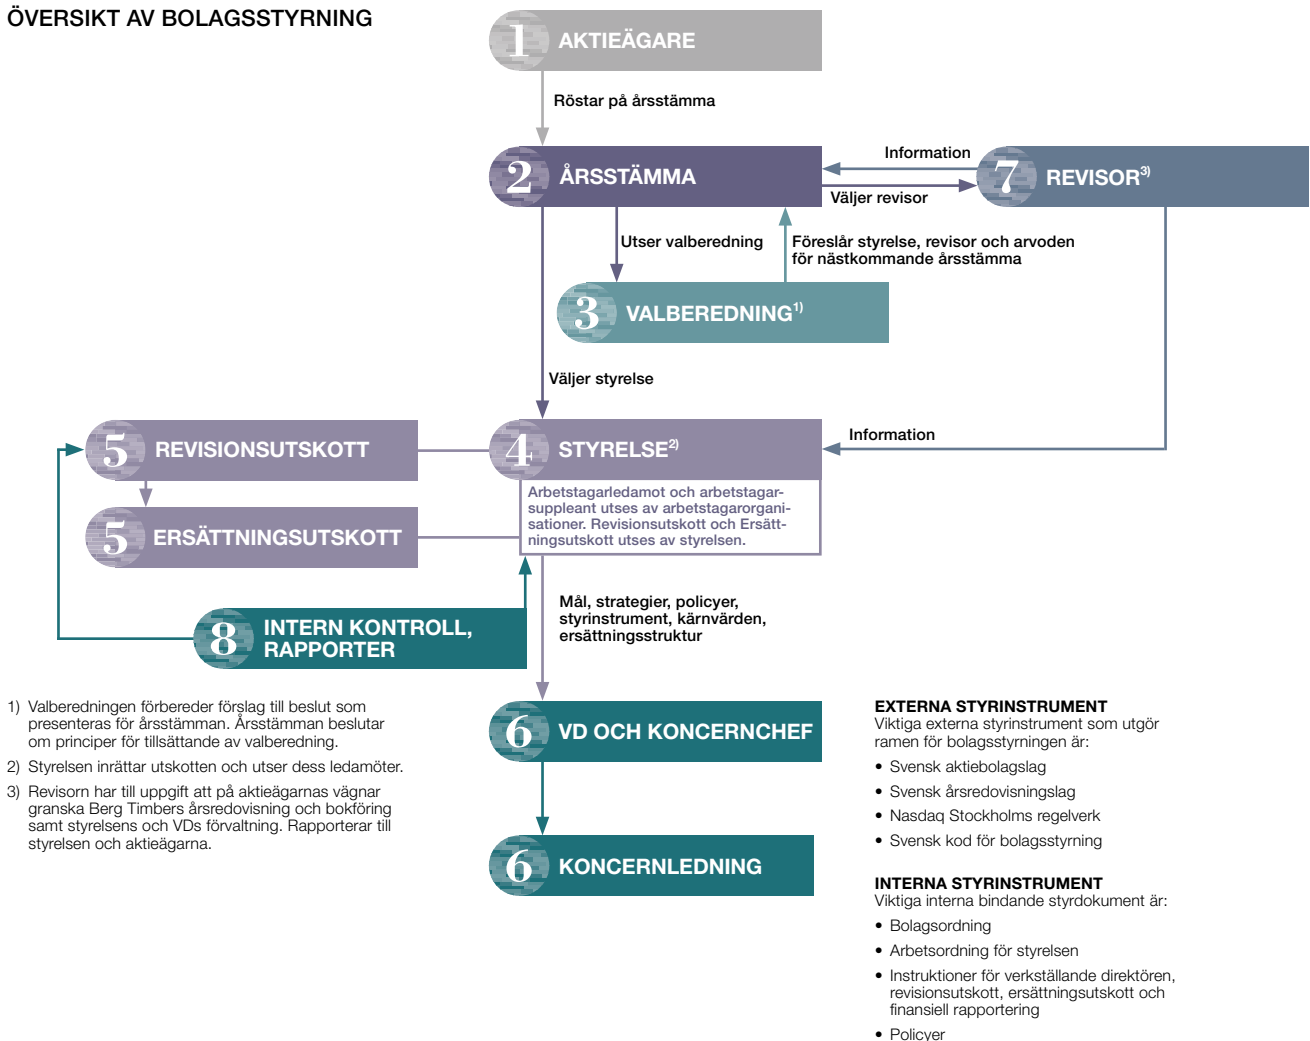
ÖVERSIKT AV BOLAGSSTYRNING

1 AKTIEÄGARE

Röstar på årsstämma

2 ÅRSSTÄMMA

Information

Väljer revisor

7 REVISOR$^{3)}$

Utser valberedning

Föreslår styrelse, revisor och arvoden för nästkommande årsstämma

3 VALBEREDNING$^{1)}$

Väljer styrelse

5 REVISIONSUTSKOTT

5 ERSÄTTNINGSUTSKOTT

4 STYRELSE$^{2)}$

Information

Arbetstagarledamot och arbetstagarsuppleant utses av arbetstagarorganisationer. Revisionsutskott och Ersättningsutskott utses av styrelsen.

8 INTERN KONTROLL, RAPPORTER

Mål, strategier, policyer, styrinstrument, kärnvärden, ersättningsstruktur

1) Valberedningen förbereder förslag till beslut som presenteras för årsstämman. Årsstämman beslutar om principer för tillsättande av valberedning.

2) Styrelsen inrättar utskotten och utser dess ledamöter.

3) Revisorn har till uppgift att på aktieägarnas vägnar granska Berg Timbers årsredovisning och bokföring samt styrelsens och VDs förvaltning. Rapporterar till styrelsen och aktieägarna.

6 VD OCH KONCERNCHEF

6 KONCERNLEDNING

EXTERNA STYRINSTRUMENT
Viktiga externa styrinstrument som utgör ramen för bolagsstyrningen är:
• Svensk aktiebolagslag
• Svensk årsredovisningslag
• Nasdaq Stockholms regelverk
• Svensk kod för bolagsstyrning

INTERNA STYRINSTRUMENT
Viktiga interna bindande styrdokument är:
• Bolagsordning
• Arbetsordning för styrelsen
• Instruktioner för verkställande direktören, revisionsutskott, ersättningsutskott och finansiell rapportering
• Policyer